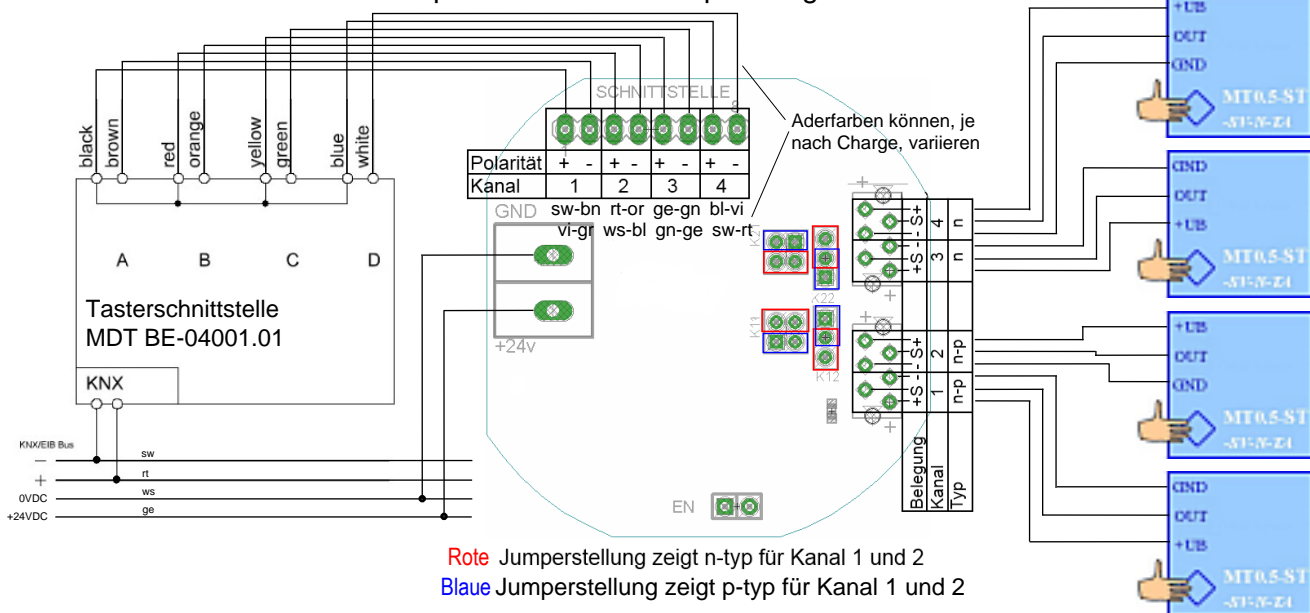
black brown red orange yellow green blue white

A B C D

Tasterschnittstelle
MDT BE-04001.01

KNX

KNX/EIB Bus
−
+
0VDC
+24VDC

sw
rt
ws
ge

SCHNITTSTELLE
8

| Polarität | + | - | + | - | + | - | + | - |
|---|---|---|---|---|---|---|---|---|
| Kanal | 1 | | 2 | | 3 | | 4 | |

sw-bn rt-or ge-gn bl-vi
vi-gr ws-bl gn-ge sw-rt

Aderfarben können, je nach Charge, variieren

GND

+24v

K21
K22
K11
K12

EN

+S - - S+ 4 n
+S - - S+ 3 n
+S - - S+ 2 n-p
+S - - S+ 1 n-p

Belegung Kanal Typ

+UB
OUT
GND
MT0.5-ST
-ST-N-Z4

GND
OUT
+UB
MT0.5-ST
-ST-N-Z4

+UB
OUT
GND
MT0.5-ST
-ST-N-Z4

GND
OUT
+UB
MT0.5-ST
-ST-N-Z4

Rote Jumperstellung zeigt n-typ für Kanal 1 und 2
Blaue Jumperstellung zeigt p-typ für Kanal 1 und 2